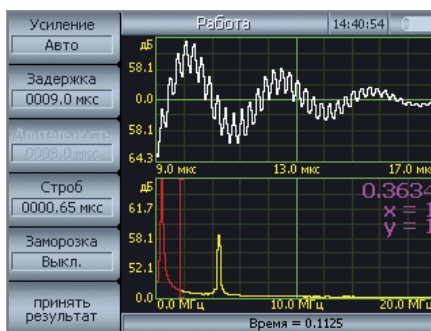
Усиление
Авто
Задержка
0009.0 мкс
Длительность
0008.0 мкс
Строб
0000.65 мкс
Заморозка
Выкл.
принять результат

Работа
14:40:54

дБ
58.1
0.0
58.1
64.3
9.0 мкс
13.0 мкс
17.0 мкс

дБ
61.7
58.1
0.0
0.0 МГц
10.0 МГц
20.0 МГц
0.3634
x = 1
y = 1

Время = 0.1125